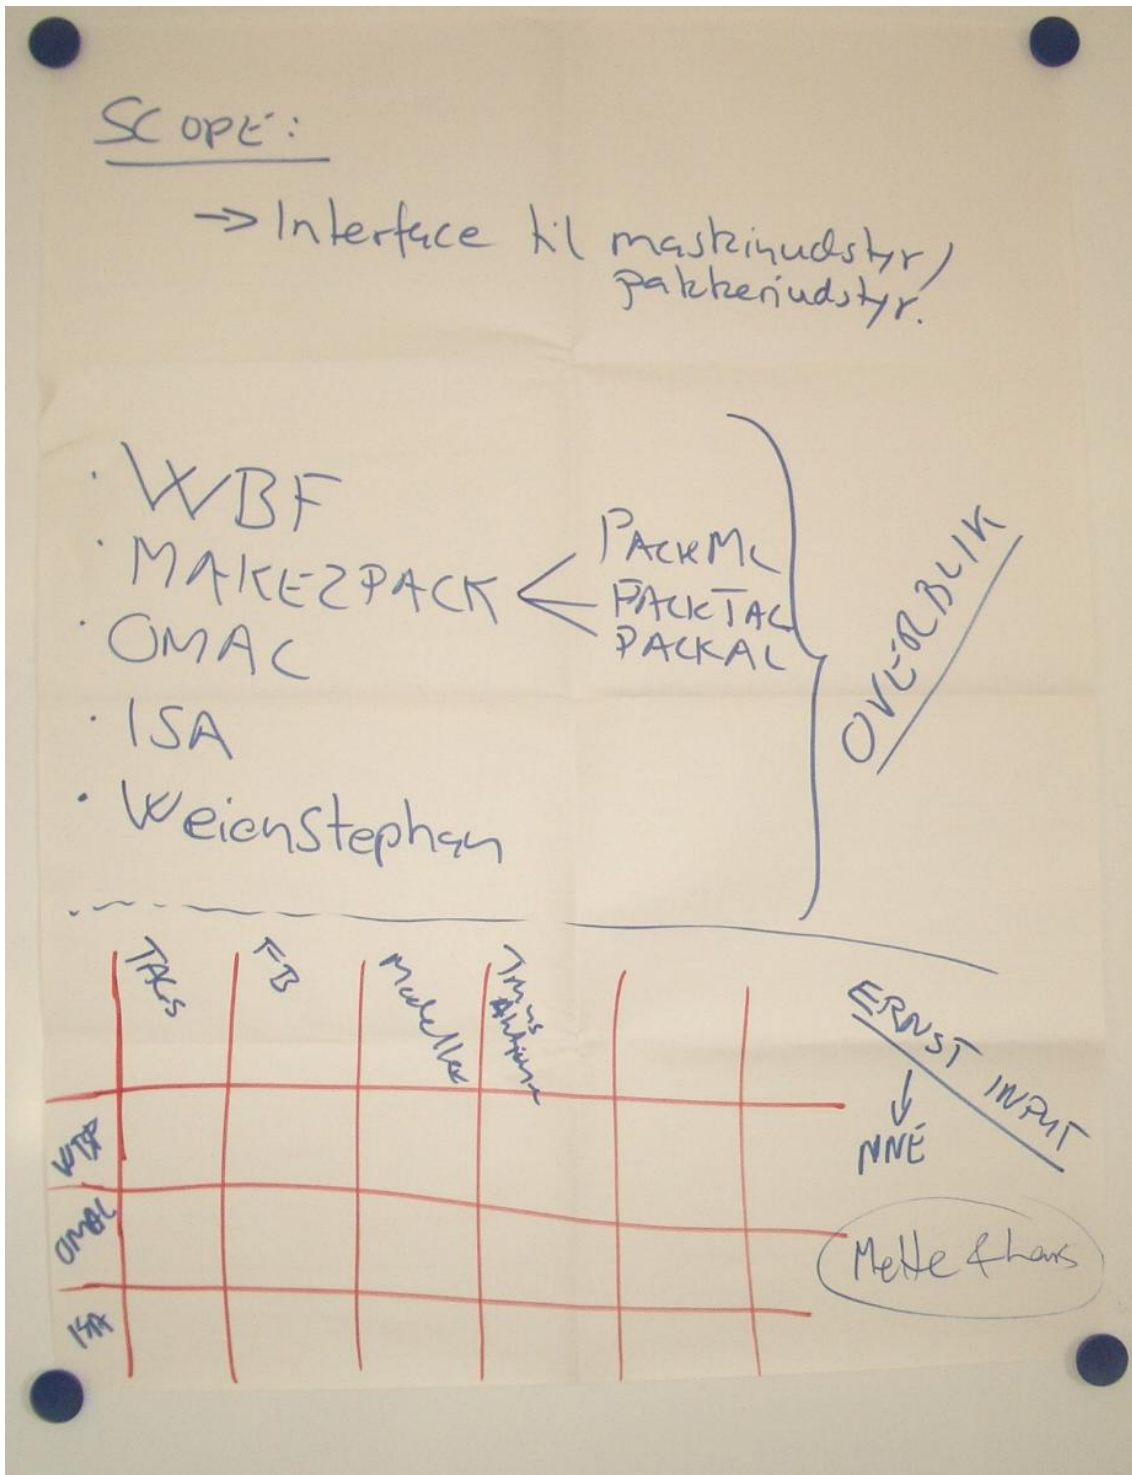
SCOPE:

→ Interface til maskinudstyr/ pakkeriudstyr.

· WBF
· MAKE2PACK
· OMAC
· ISA
· Weienstephan

PACKML
PACKTAG
PACKAL

OVERBLIK

| | TAGS | FB | Modeller | Impl. Aktivitet | | |
|---|---|---|---|---|---|---|
| WBF | | | | | | |
| OMAC | | | | | | |
| ISA | | | | | | |

ERNST INPUT
↓
NNE

Mette & Lars